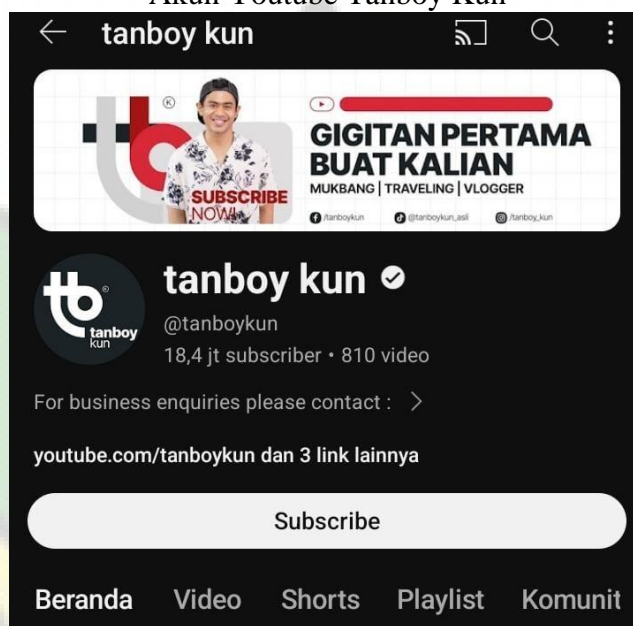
Akun Youtube Tanboy Kun

tanboy kun

SUBSCRIBE NOW

GIGITAN PERTAMA BUAT KALIAN

MUKBANG | TRAVELING | VLOGGER

/tanboykun @tanboykun_asli /tanboy_kun

tanboy kun

tanboy kun

@tanboykun

18,4 jt subscriber • 810 video

For business enquiries please contact :

youtube.com/tanboykun dan 3 link lainnya

Subscribe

Beranda Video Shorts Playlist Komunit